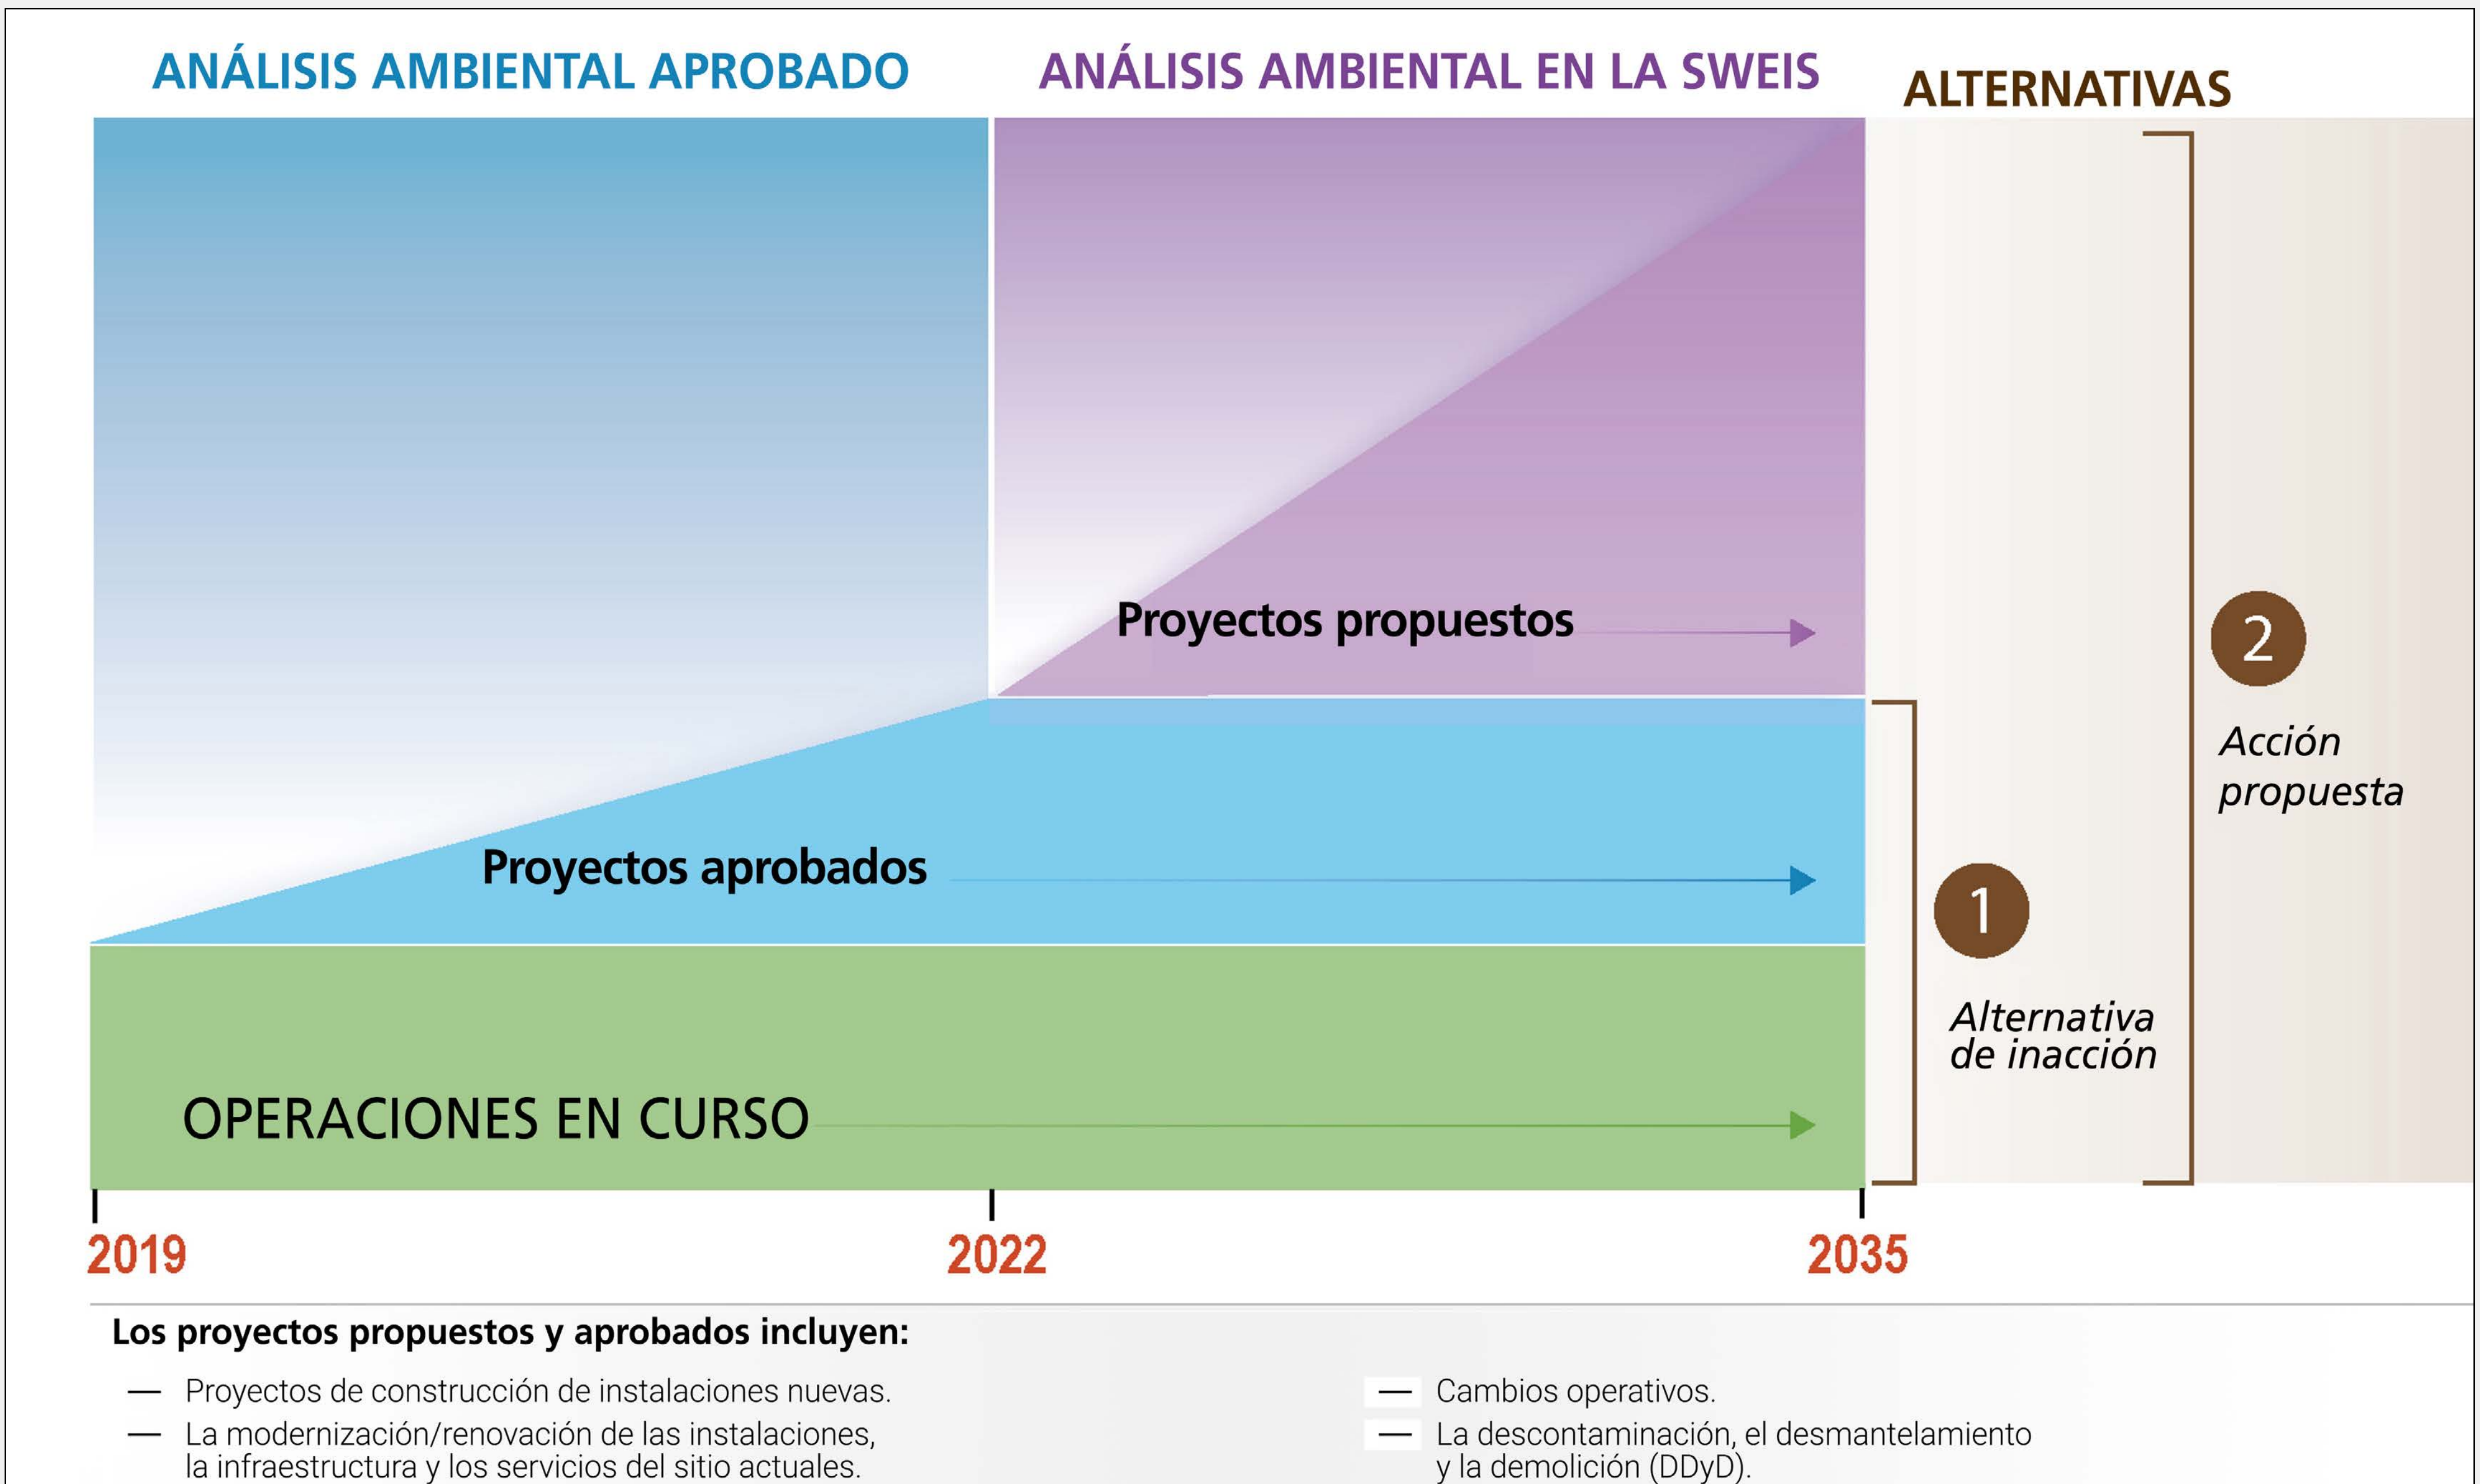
ANÁLISIS AMBIENTAL APROBADO

ANÁLISIS AMBIENTAL EN LA SWEIS

ALTERNATIVAS

Proyectos propuestos

Proyectos aprobados

OPERACIONES EN CURSO

2

Acción propuesta

1

Alternativa de inacción

2019

2022

2035

Los proyectos propuestos y aprobados incluyen:

— Proyectos de construcción de instalaciones nuevas.

— La modernización/renovación de las instalaciones, la infraestructura y los servicios del sitio actuales.

— Cambios operativos.

— La descontaminación, el desmantelamiento y la demolición (DDyD).